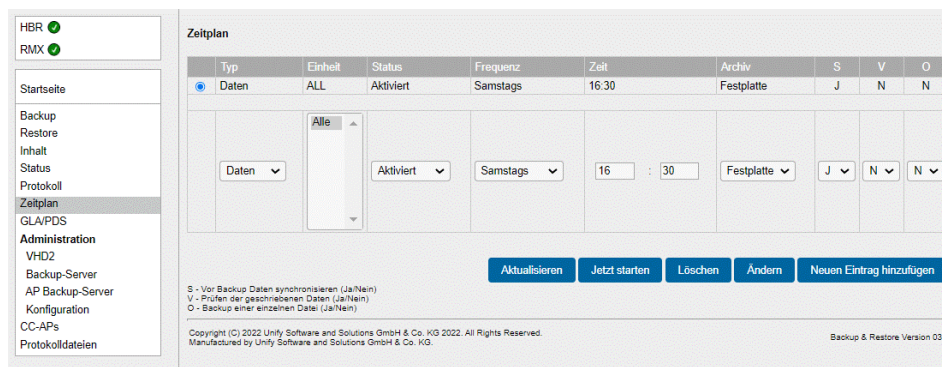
HBR
RMX

Startseite

Backup
Restore
Inhalt
Status
Protokoll
Zeitplan
GLA/PDS
Administration
VHD2
Backup-Server
AP Backup-Server
Konfiguration
CC-APs
Protokolldateien

Zeitplan

| | Typ | Einheit | Status | Frequenz | Zeit | Archiv | S | V | O |
|---|---|---|---|---|---|---|---|---|---|
| ◉ | Daten | ALL | Aktiviert | Samstags | 16:30 | Festplatte | J | N | N |
| | Daten | Alle | Aktiviert | Samstags | 16 : 30 | Festplatte | J | N | N |

Aktualisieren   Jetzt starten   Löschen   Ändern   Neuen Eintrag hinzufügen

S - Vor Backup Daten synchronisieren (Ja/Nein)
V - Prüfen der geschriebenen Daten (Ja/Nein)
O - Backup einer einzelnen Datei (Ja/Nein)

Copyright (C) 2022 Unify Software and Solutions GmbH & Co. KG 2022. All Rights Reserved.
Manufactured by Unify Software and Solutions GmbH & Co. KG.

Backup & Restore Version 03